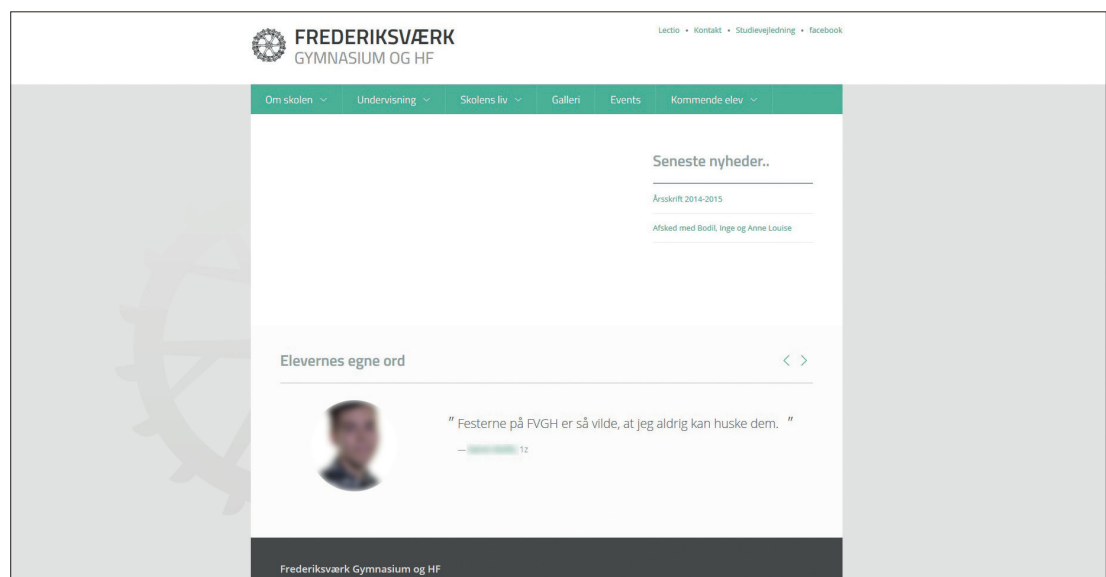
FREDERIKSVÆRK
GYMNASIUM OG HF

Lectio • Kontakt • Studievejledning • facebook

Om skolen ∨ Undervisning ∨ Skolens liv ∨ Galleri Events Kommende elev ∨

Seneste nyheder..

Årsskrift 2014-2015

Afsked med Bodil, Inge og Anne Louise

Elevernes egne ord

‹ ›

" Festerne på FVGH er så vilde, at jeg aldrig kan huske dem. "

— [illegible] 12

Frederiksværk Gymnasium og HF